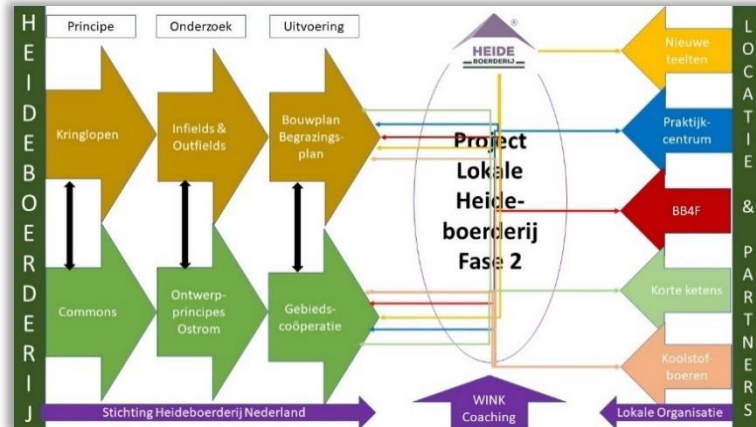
H E I D E B O E R D E R I J

Principe

Onderzoek

Uitvoering

HEIDE BOERDERIJ

Kringlopen

Infields & Outfields

Bouwplan Begrazingsplan

Commons

Ontwerpprincipes Ostrom

Gebiedscoöperatie

Project Lokale Heideboerderij Fase 2

Nieuwe teelten

Praktijkcentrum

BB4F

Korte ketens

Koolstofboeren

L O C A T I E & P A R T N E R S

Stichting Heideboerderij Nederland

WINK Coaching

Lokale Organisatie